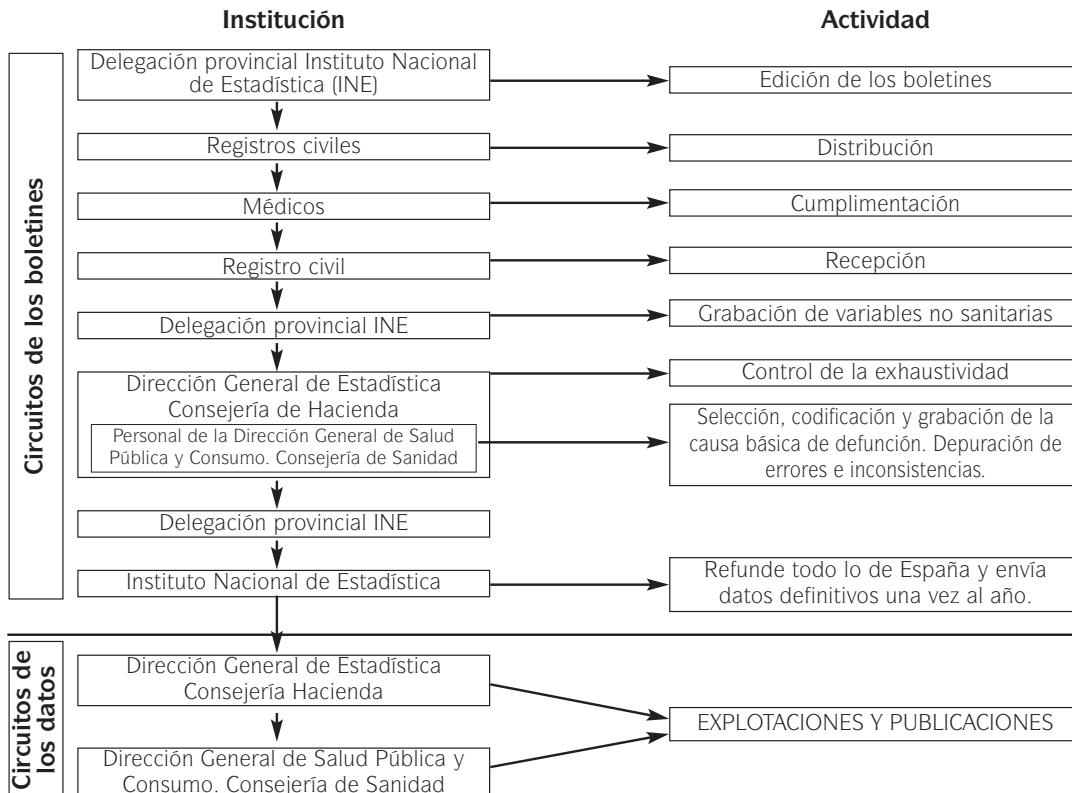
Institución

Actividad

Circuitos de los boletines

Delegación provincial Instituto Nacional de Estadística (INE)

Edición de los boletines

Registros civiles

Distribución

Médicos

Cumplimentación

Registro civil

Recepción

Delegación provincial INE

Grabación de variables no sanitarias

Dirección General de Estadística Consejería de Hacienda

Control de la exhaustividad

Personal de la Dirección General de Salud Pública y Consumo. Consejería de Sanidad

Selección, codificación y grabación de la causa básica de defunción. Depuración de errores e inconsistencias.

Delegación provincial INE

Instituto Nacional de Estadística

Refunde todo lo de España y envía datos definitivos una vez al año.

Circuitos de los datos

Dirección General de Estadística Consejería Hacienda

EXPLOTACIONES Y PUBLICACIONES

Dirección General de Salud Pública y Consumo. Consejería de Sanidad